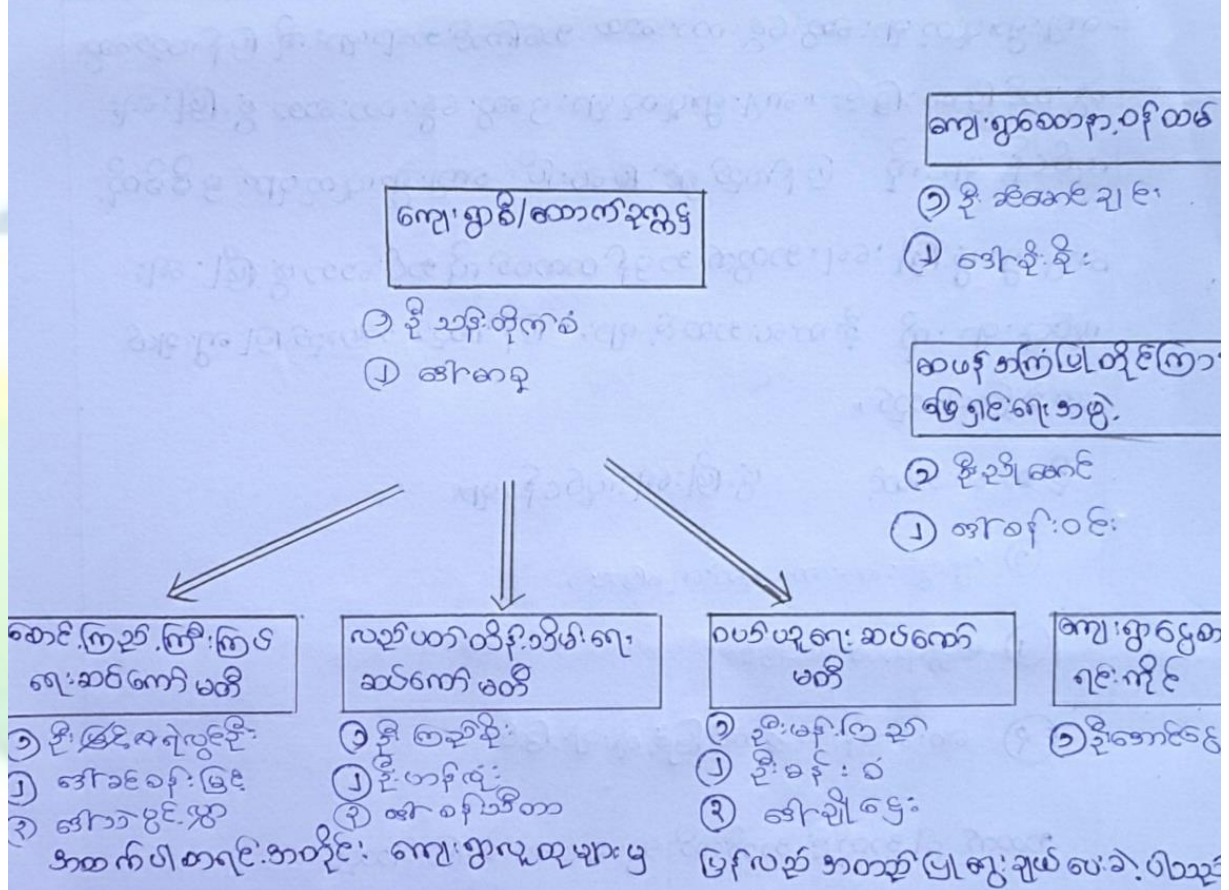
ကျေးရွာစာရေး/စာတွက်ထိန်း

၁ ဒေါ်အေး

ကျေးရွာအုပ်ချုပ်ရေးမှူး/အထက်ဥက္ကဋ္ဌ

၁ ဦး သန်းတိုက်စံ
၂ ဒေါ်စာရှု

ဆေးဝန်ထမ်း/ကိုယ်စား

၁ ဦး စိုးခေါင် ချမ်း
၂ ဒေါ်ခိုင်ခိုင်

ဆယ်အိမ်ခေါင်းပြည့်ဝ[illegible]
ဖွံ့ဖြိုးရေးအဖွဲ့

၁ ဦးညီအောင်
၂ ဒေါ်ဝင်းဝင်း

တောင်ကြည့်ကြီးကြပ်ရေးဆိုင်ရာကော်မတီ

၁ ဦးမြင့်ရဲထွန်းဦး
၂ ဒေါ်ခင်ဝင်းမြင့်
၃ ဒေါ်သင်းနွယ်

လုံခြုံရေးလမ်းပြရေးဆိုင်ရာကော်မတီ

၁ ဦး ကျော်ဦး
၂ ဦး ဟန်ထူး
၃ ဒေါ် စန်းသီတာ

ပတ်ဝန်းကျင်ဆိုင်ရာကော်မတီ

၁ ဦးမောင်ကြည်
၂ ဦး ခင်ဝ
၃ ဒေါ်ချိုမြေ

ကျေးရွာငွေစာရင်းကိုင်

၁ ဦးအောင်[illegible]

အထက်ပါစာရင်းအတိုင်း ကျေးရွာလူထုများမှ ပြန်လည်အတည်ပြုသွားသည်။ ပါသည်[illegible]